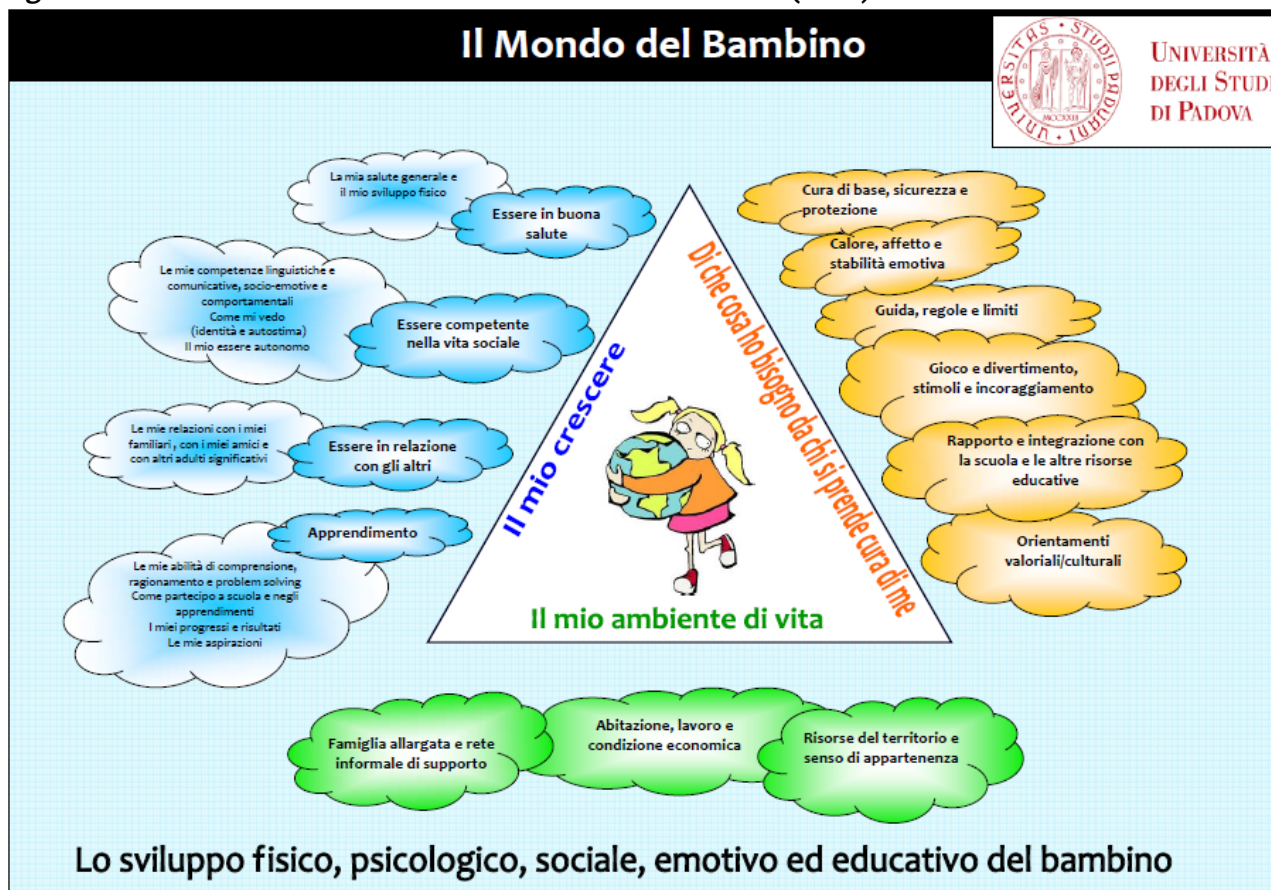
Il Mondo del Bambino

UNIVERSITÀ DEGLI STUDI DI PADOVA

La mia salute generale e il mio sviluppo fisico

Essere in buona salute

Le mie competenze linguistiche e comunicative, socio-emotive e comportamentali
Come mi vedo
(identità e autostima)
Il mio essere autonomo

Essere competente nella vita sociale

Le mie relazioni con i miei familiari , con i miei amici e con altri adulti significativi

Essere in relazione con gli altri

Apprendimento

Le mie abilità di comprensione, ragionamento e problem solving
Come partecipo a scuola e negli apprendimenti
I miei progressi e risultati
Le mie aspirazioni

Il mio crescere

Di che cosa ho bisogno da chi si prende cura di me

Il mio ambiente di vita

Cura di base, sicurezza e protezione

Calore, affetto e stabilità emotiva

Guida, regole e limiti

Gioco e divertimento, stimoli e incoraggiamento

Rapporto e integrazione con la scuola e le altre risorse educative

Orientamenti valoriali/culturali

Famiglia allargata e rete informale di supporto

Abitazione, lavoro e condizione economica

Risorse del territorio e senso di appartenenza

Lo sviluppo fisico, psicologico, sociale, emotivo ed educativo del bambino